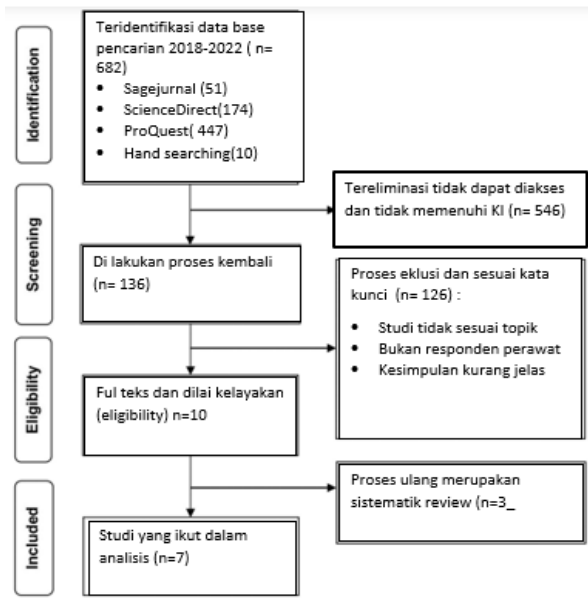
Identification

Teridentifikasi data base pencarian 2018-2022 ( n= 682)
• Sagejurnal (51)
• ScienceDirect(174)
• ProQuest (447)
• Hand searching(10)

Screening

Tereliminasi tidak dapat diakses dan tidak memenuhi KI (n= 546)

Di lakukan proses kembali (n= 136)

Proses eklusi dan sesuai kata kunci (n= 126) :
• Studi tidak sesuai topik
• Bukan responden perawat
• Kesimpulan kurang jelas

Eligibility

Ful teks dan dilai kelayakan (eligibility) n=10

Proses ulang merupakan sistematik review (n=3_

Included

Studi yang ikut dalam analisis (n=7)